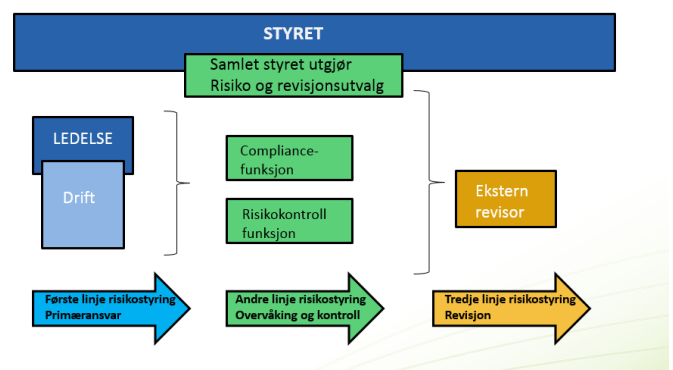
STYRET

Samlet styret utgjør
Risiko og revisjonsutvalg

LEDELSE

Drift

Compliance-funksjon

Risikokontroll funksjon

Ekstern revisor

Første linje risikostyring
Primæransvar

Andre linje risikostyring
Overvåking og kontroll

Tredje linje risikostyring
Revisjon